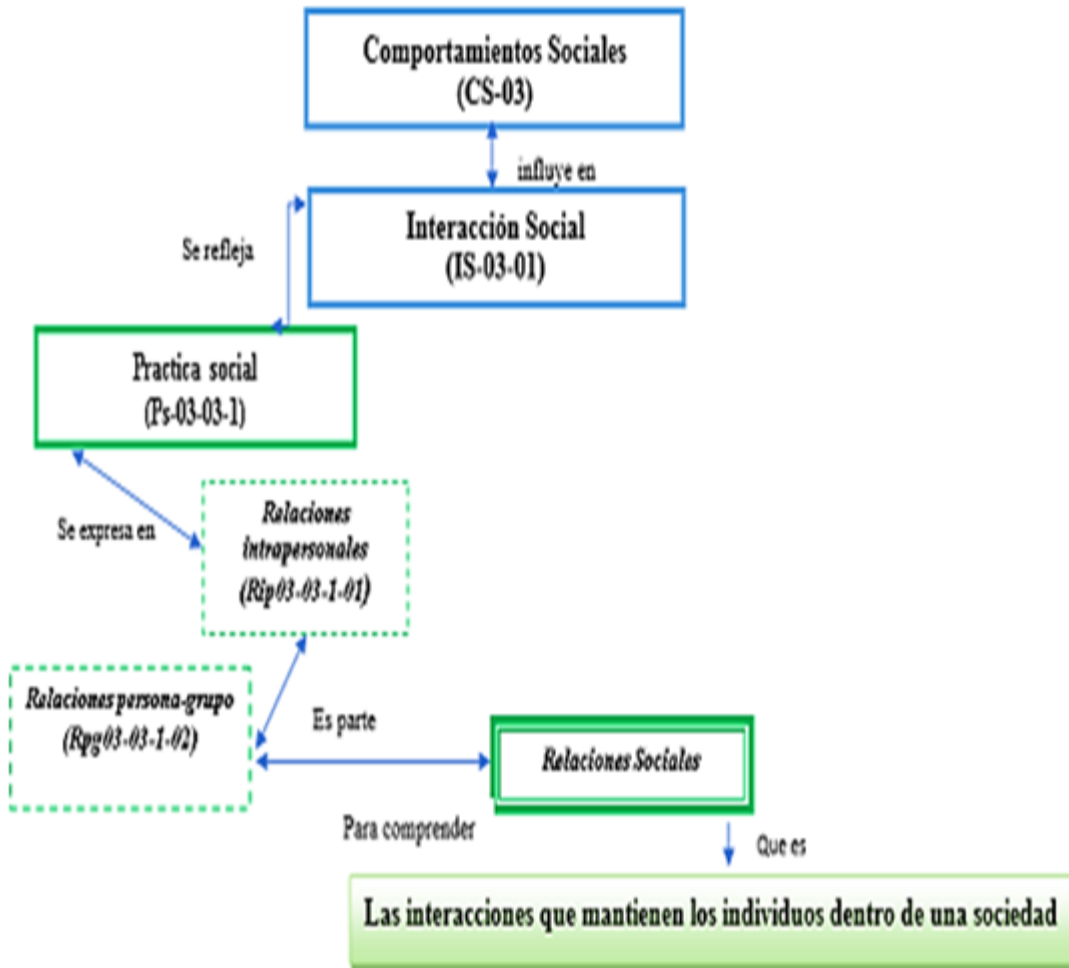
Comportamientos Sociales
(CS-03)

influye en

Interacción Social
(IS-03-01)

Se refleja

Practica social
(Ps-03-03-1)

Se expresa en

Relaciones intrapersonales
(Rip03-03-1-01)

Relaciones persona-grupo
(Rpg03-03-1-02)

Es parte

Relaciones Sociales

Para comprender

Que es

Las interacciones que mantienen los individuos dentro de una sociedad